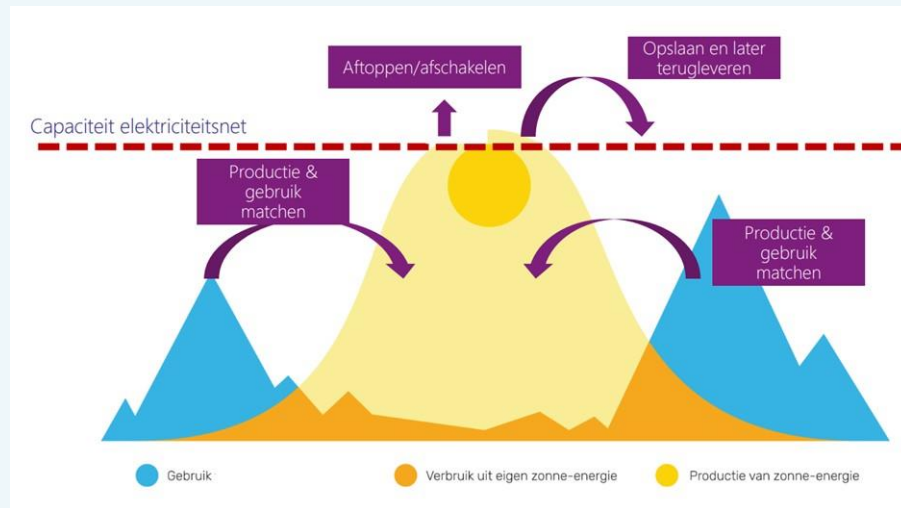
Aftoppen/afschakelen

Opslaan en later terugleveren

Capaciteit elektriciteitsnet

Productie & gebruik matchen

Productie & gebruik matchen

Gebruik

Verbruik uit eigen zonne-energie

Productie van zonne-energie